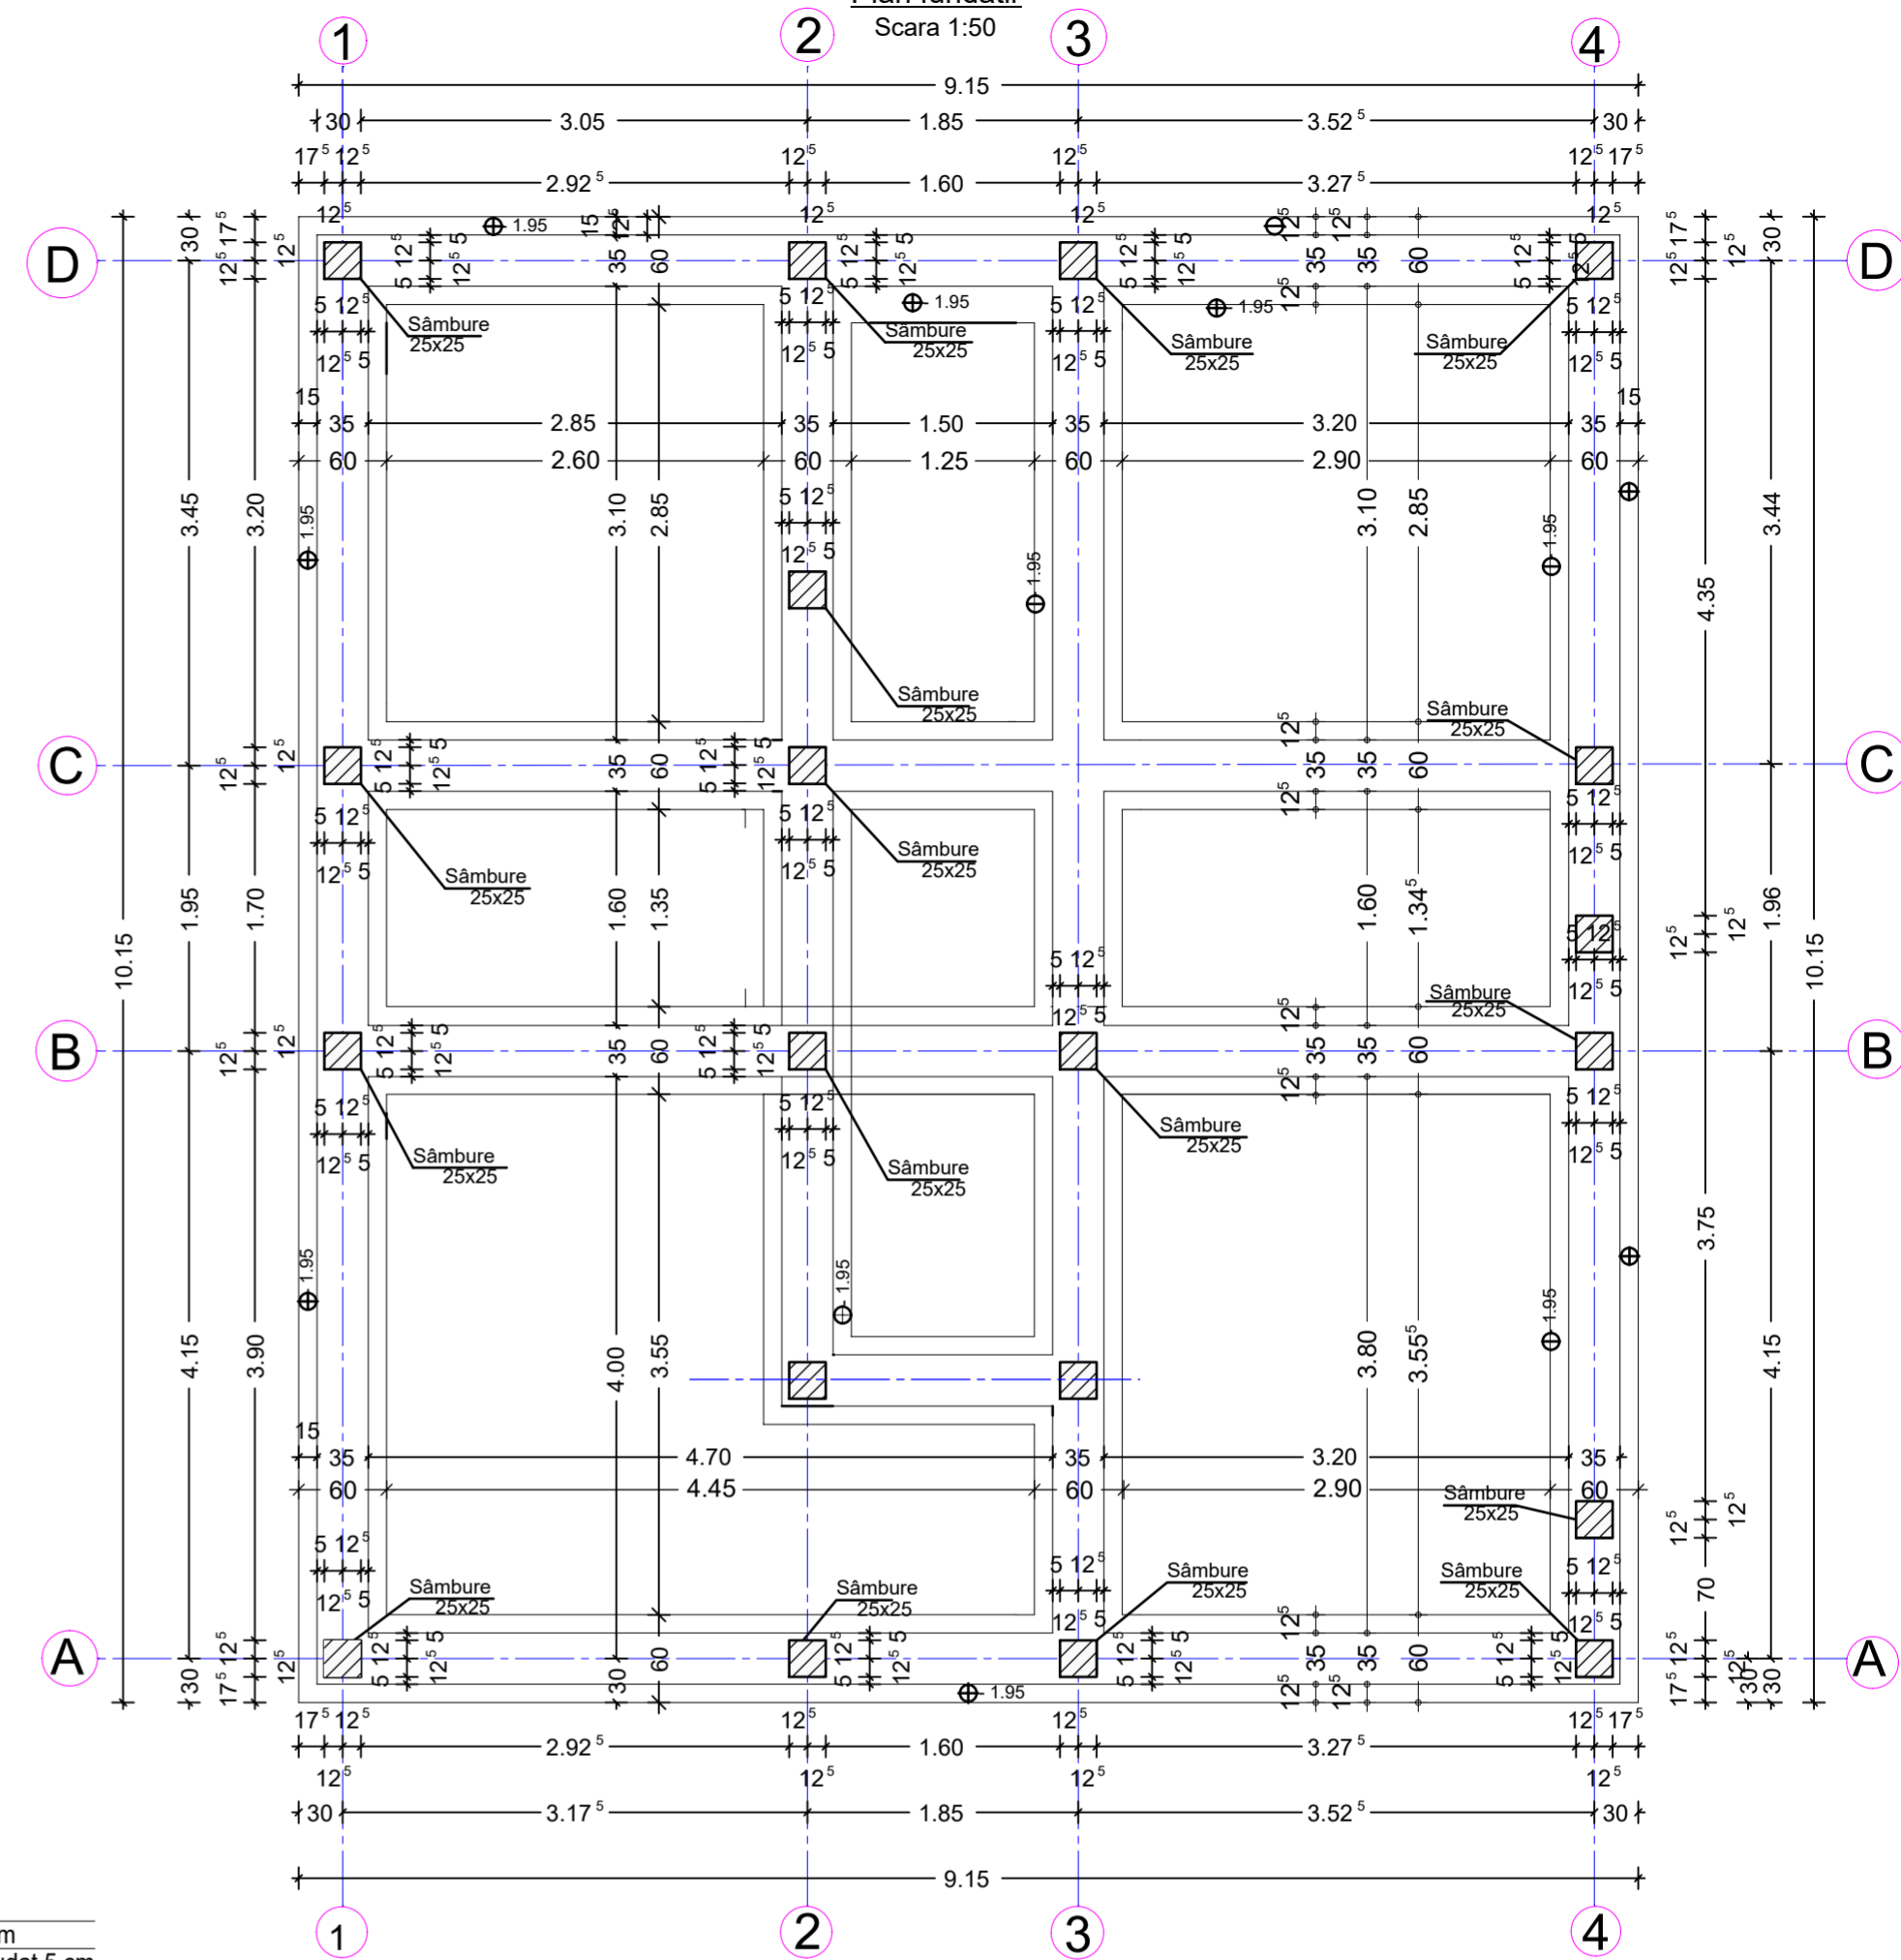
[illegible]
Scara 1:50

1 2 3 4

9.15
30 3.05 1.85 3.52⁵ 30
17⁵ 12⁵ 12⁵ 12⁵ 12⁵ 17⁵
2.92⁵ 1.60 3.27⁵
12⁵ 12⁵ 12⁵ 12⁵

D C B A

1.95
Sâmbure 25x25
Sâmbure 25x25
Sâmbure 25x25
Sâmbure 25x25
1.95
1.95

15
35 2.85 35 1.50 35 3.20 35
60 2.60 60 1.25 60 2.90 60
15

3.10 2.85 3.10 2.85
3.45 3.20 4.35 3.44
10.15 10.15
1.95

Sâmbure 25x25
Sâmbure 25x25
Sâmbure 25x25
Sâmbure 25x25
Sâmbure 25x25

1.95 1.70 1.60 1.35 1.60 1.34⁵ 1.96

Sâmbure 25x25
Sâmbure 25x25
Sâmbure 25x25
Sâmbure 25x25

1.95 1.95 1.95
4.15 3.90 4.00 3.55 3.80 3.55⁵ 3.75 4.15

15
35 4.70 35 3.20 35
60 4.45 60 2.90 60

Sâmbure 25x25
Sâmbure 25x25
Sâmbure 25x25
Sâmbure 25x25
Sâmbure 25x25
70
1.95

17⁵ 12⁵ 12⁵ 12⁵ 12⁵ 17⁵
2.92⁵ 1.60 3.27⁵
12⁵ 12⁵ 12⁵ 12⁵
30 3.17⁵ 1.85 3.52⁵ 30
9.15

1 2 3 4

m
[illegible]dat 5 cm